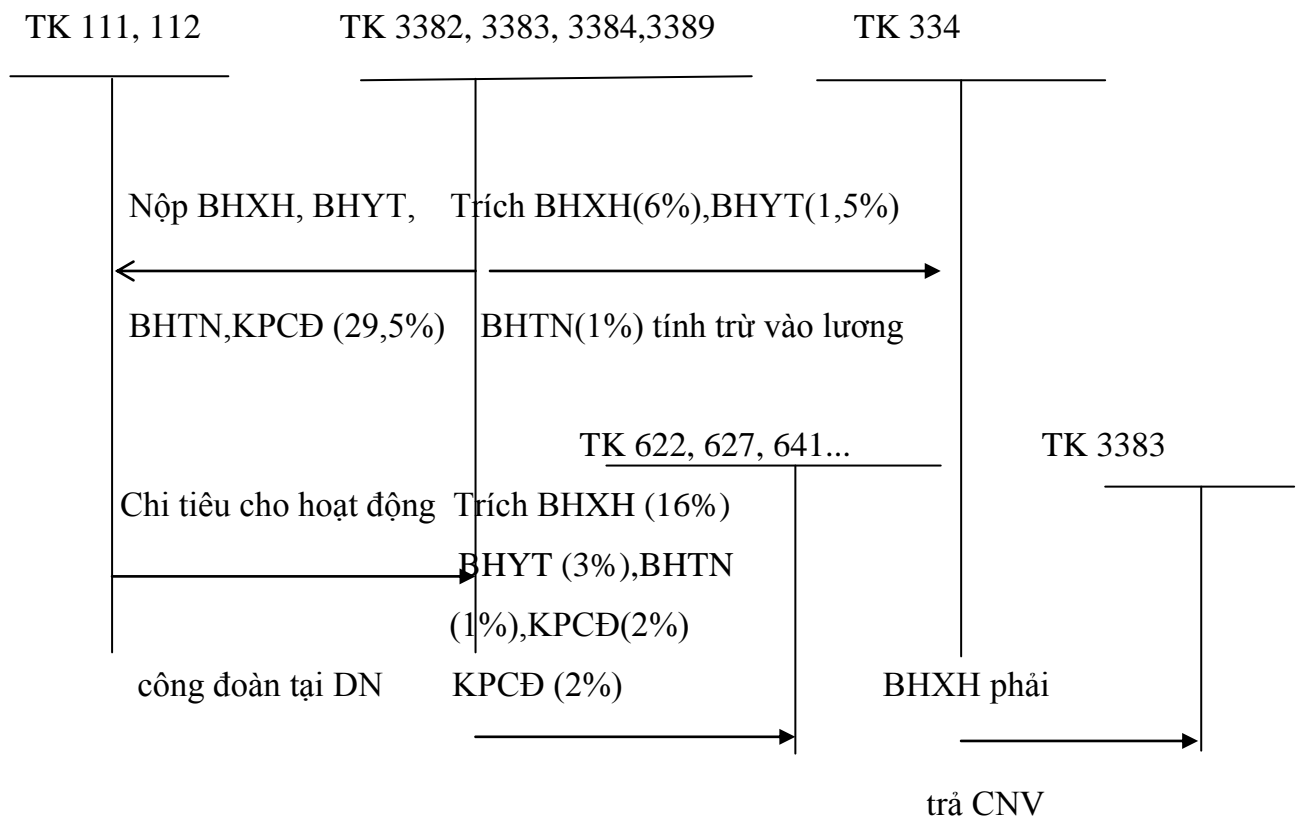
TK 111, 112

TK 3382, 3383, 3384,3389

TK 334

Nộp BHXH, BHYT,

Trích BHXH(6%),BHYT(1,5%)

BHTN,KPCĐ (29,5%)

BHTN(1%) tính trừ vào lương

TK 622, 627, 641...

TK 3383

Chi tiêu cho hoạt động

Trích BHXH (16%) BHYT (3%),BHTN (1%),KPCĐ(2%)

công đoàn tại DN

KPCĐ (2%)

BHXH phải trả CNV